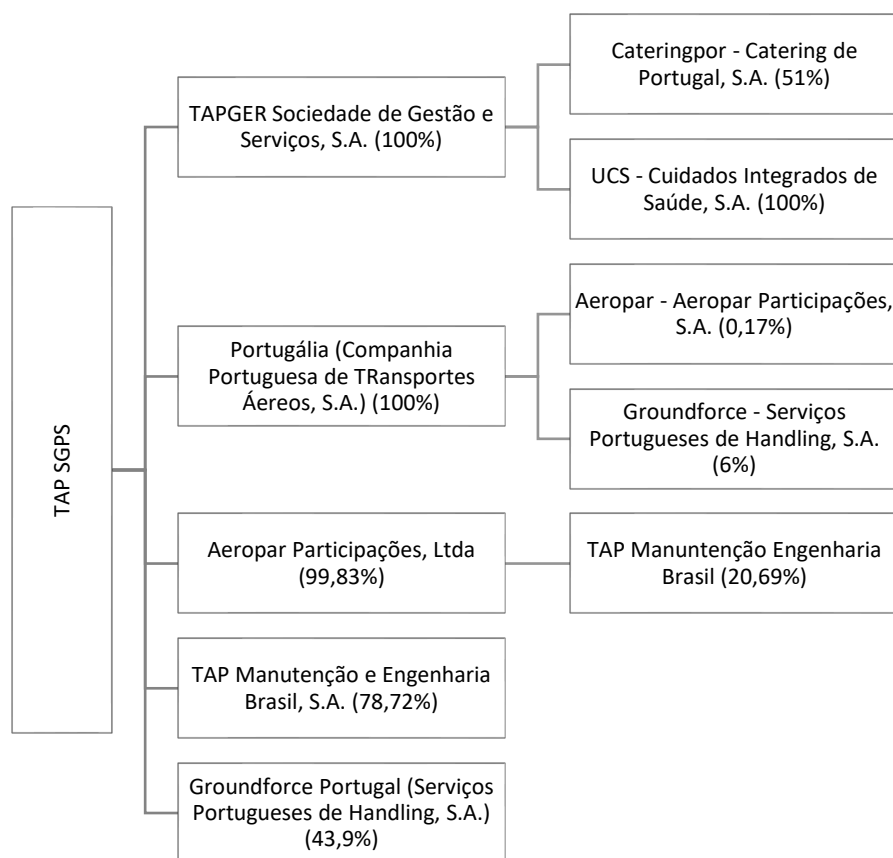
TAP SGPS

TAPGER Sociedade de Gestão e Serviços, S.A. (100%)

Cateringpor - Catering de Portugal, S.A. (51%)

UCS - Cuidados Integrados de Saúde, S.A. (100%)

Portugália (Companhia Portuguesa de TRansportes Áereos, S.A.) (100%)

Aeropar - Aeropar Participações, S.A. (0,17%)

Groundforce - Serviços Portugueses de Handling, S.A. (6%)

Aeropar Participações, Ltda (99,83%)

TAP Manuntenção Engenharia Brasil (20,69%)

TAP Manutenção e Engenharia Brasil, S.A. (78,72%)

Groundforce Portugal (Serviços Portugueses de Handling, S.A.) (43,9%)